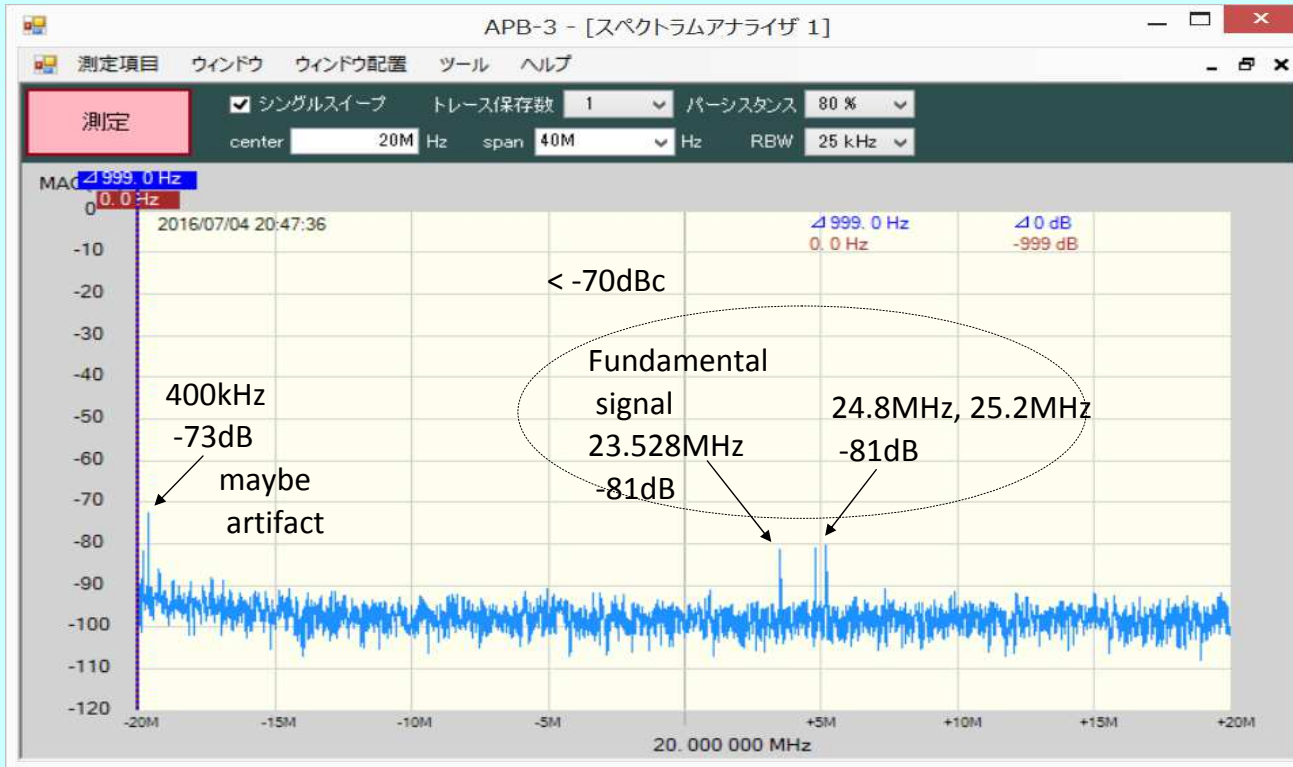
APB-3 - [スペクトラムアナライザ 1]

測定項目 ウィンドウ ウィンドウ配置 ツール ヘルプ

測定

☑ シングルスイープ トレース保存数 1 パーシスタンス 80 %

center 20M Hz span 40M Hz RBW 25 kHz

MAG ⊿999. 0 Hz
0. 0 Hz

2016/07/04 20:47:36

⊿999. 0 Hz
0. 0 Hz

⊿0 dB
-999 dB

< -70dBc

Fundamental signal 23.528MHz -81dB

24.8MHz, 25.2MHz -81dB

400kHz -73dB maybe artifact

0
-10
-20
-30
-40
-50
-60
-70
-80
-90
-100
-110
-120

-20M -15M -10M -5M +5M +10M +15M +20M

20. 000 000 MHz